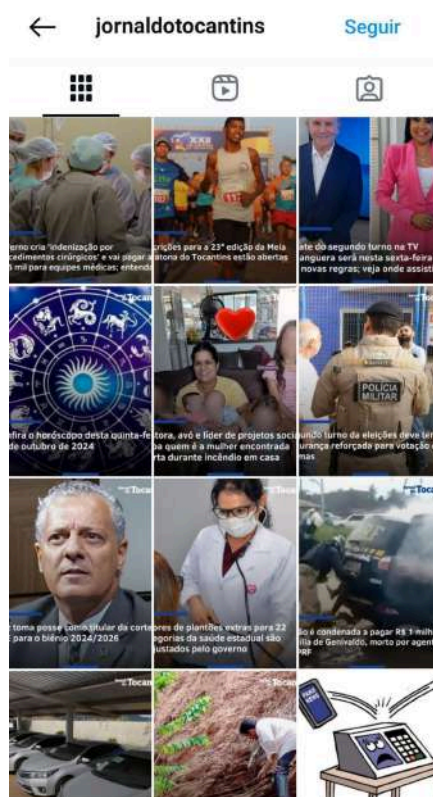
jornaldotocantins

Seguir

erno cria 'indenização por cedimentos cirúrgicos' e vai pagar até 5 mil para equipes médicas; entenda

crições para a 23ª edição da Meia atona do Tocantins estão abertas

ate do segundo turno na TV anguera será nesta sexta-feira novas regras; veja onde assistir

fira o horóscopo desta quinta-feira de outubro de 2024

tora, avó e líder de projetos sociais: quem é a mulher encontrada rta durante incêndio em casa

POLÍCIA MILITAR

undo turno da eleições deve ter urança reforçada para votação e mas

Tocantins

toma posse como titular da corte para o biênio 2024/2026

Tocantins

ores de plantões extras para 22 egorias da saúde estadual são justados pelo governo

Tocantins

ão é condenada a pagar R$ 1 milh ília de Genivaldo, morto por agent PRF

Tocantins

Tocantins